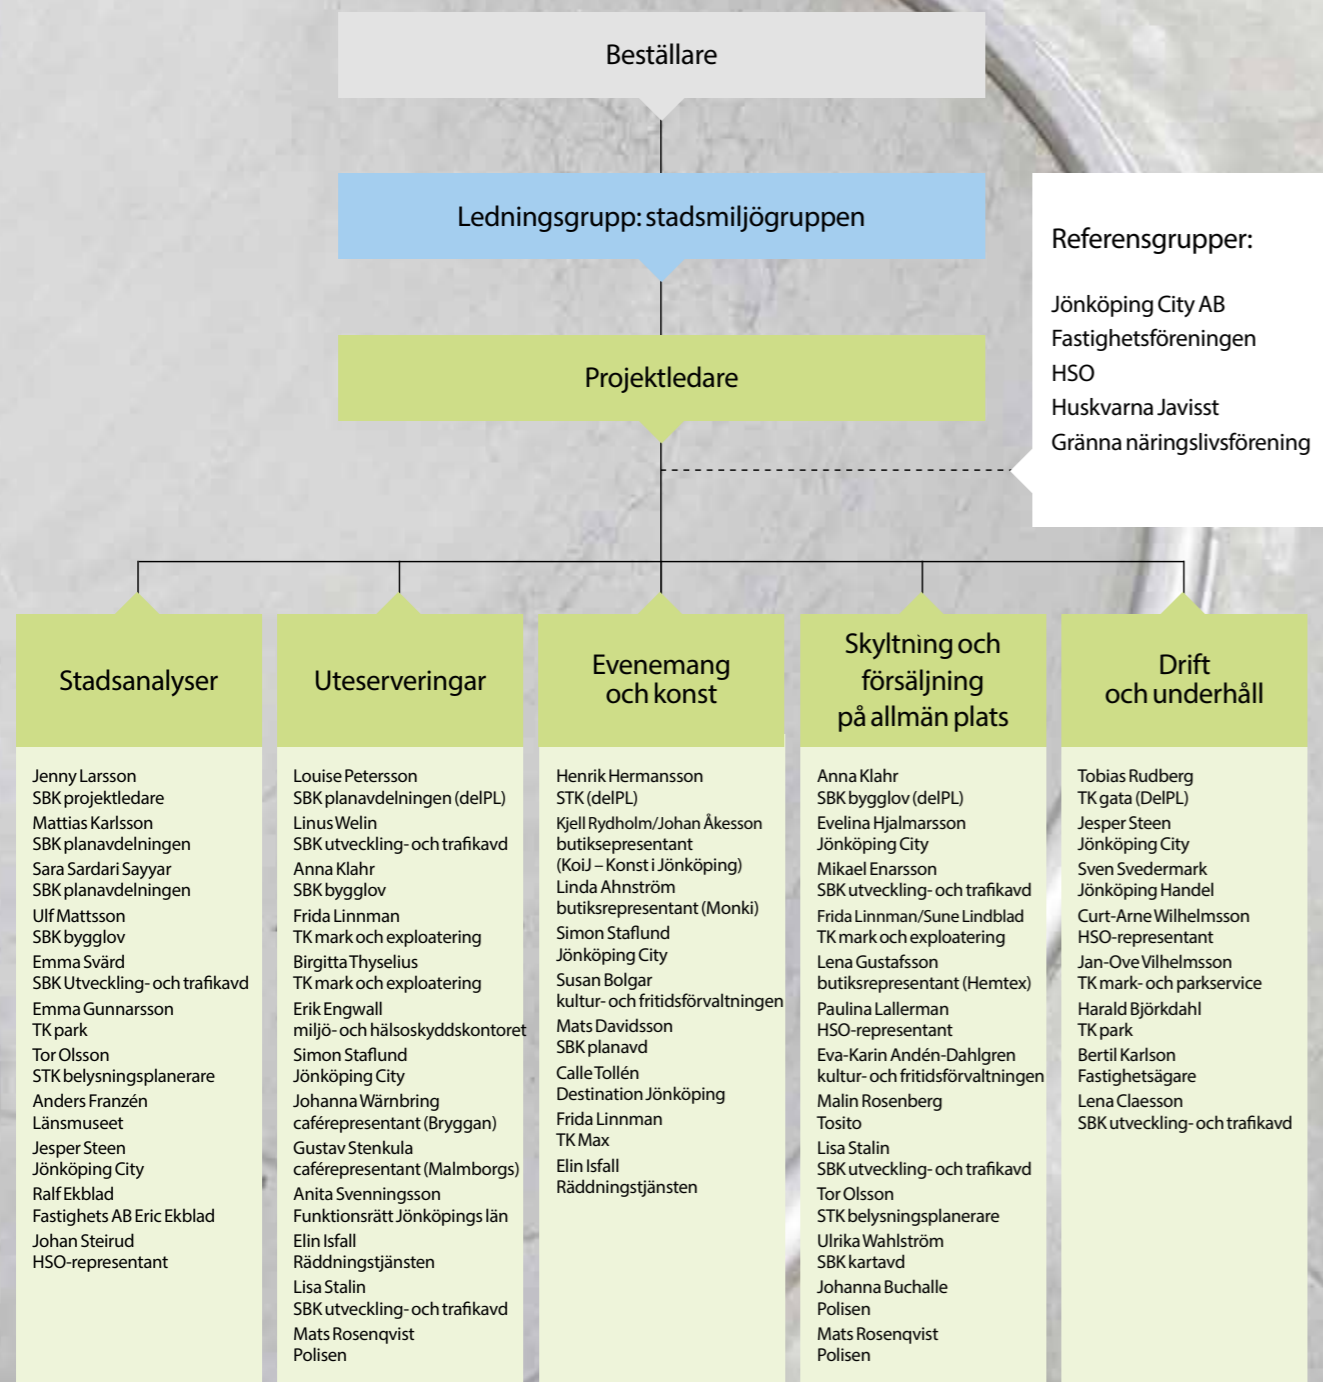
Beställare

Ledningsgrupp: stadsmiljögruppen

Referensgrupper:

Jönköping City AB
Fastighetsföreningen
HSO
Huskvarna Javisst
Gränna näringslivsförening

Projektledare

Stadsanalyser

Jenny Larsson
SBK projektledare
Mattias Karlsson
SBK planavdelningen
Sara Sardari Sayyar
SBK planavdelningen
Ulf Mattsson
SBK bygglov
Emma Svärd
SBK Utveckling- och trafikavd
Emma Gunnarsson
TK park
Tor Olsson
STK belysningsplanerare
Anders Franzén
Länsmuseet
Jesper Steen
Jönköping City
Ralf Ekblad
Fastighets AB Eric Ekblad
Johan Steirud
HSO-representant

Uteserveringar

Louise Petersson
SBK planavdelningen (delPL)
Linus Welin
SBK utveckling- och trafikavd
Anna Klahr
SBK bygglov
Frida Linnman
TK mark och exploatering
Birgitta Thyselius
TK mark och exploatering
Erik Engwall
miljö- och hälsoskyddskontoret
Simon Staflund
Jönköping City
Johanna Wärnbring
caférepresentant (Bryggan)
Gustav Stenkula
caférepresentant (Malmborgs)
Anita Svenningsson
Funktionsrätt Jönköpings län
Elin Isfall
Räddningstjänsten
Lisa Stalin
SBK utveckling- och trafikavd
Mats Rosenqvist
Polisen

Evenemang och konst

Henrik Hermansson
STK (delPL)
Kjell Rydholm/Johan Åkesson
butiksepresentant
(KoiJ – Konst i Jönköping)
Linda Ahnström
butiksrepresentant (Monki)
Simon Staflund
Jönköping City
Susan Bolgar
kultur- och fritidsförvaltningen
Mats Davidsson
SBK planavd
Calle Tollén
Destination Jönköping
Frida Linnman
TK Max
Elin Isfall
Räddningstjänsten

Skyltning och försäljning på allmän plats

Anna Klahr
SBK bygglov (delPL)
Evelina Hjalmarsson
Jönköping City
Mikael Enarsson
SBK utveckling- och trafikavd
Frida Linnman/Sune Lindblad
TK mark och exploatering
Lena Gustafsson
butiksrepresentant (Hemtex)
Paulina Lallerman
HSO-representant
Eva-Karin Andén-Dahlgren
kultur- och fritidsförvaltningen
Malin Rosenberg
Tosito
Lisa Stalin
SBK utveckling- och trafikavd
Tor Olsson
STK belysningsplanerare
Ulrika Wahlström
SBK kartavd
Johanna Buchalle
Polisen
Mats Rosenqvist
Polisen

Drift och underhåll

Tobias Rudberg
TK gata (DelPL)
Jesper Steen
Jönköping City
Sven Svedermark
Jönköping Handel
Curt-Arne Wilhelmsson
HSO-representant
Jan-Ove Vilhelmsson
TK mark- och parkservice
Harald Björkdahl
TK park
Bertil Karlson
Fastighetsägare
Lena Claesson
SBK utveckling- och trafikavd